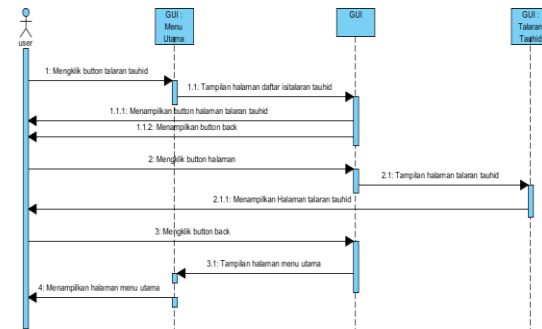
user

GUI : Menu Utama

GUI

GUI : Talaran Tauhid

1: Mengklik button talaran tauhid

1.1: Tampilan halaman daftar isitalaran tauhid

1.1.1: Menampilkan button halaman talaran tauhid

1.1.2: Menampilkan button back

2: Mengklik button halaman

2.1: Tampilan halaman talaran tauhid

2.1.1: Menampilkan Halaman talaran tauhid

3: Mengklik button back

3.1: Tampilan halaman menu utama

4: Menampilkan halaman menu utama